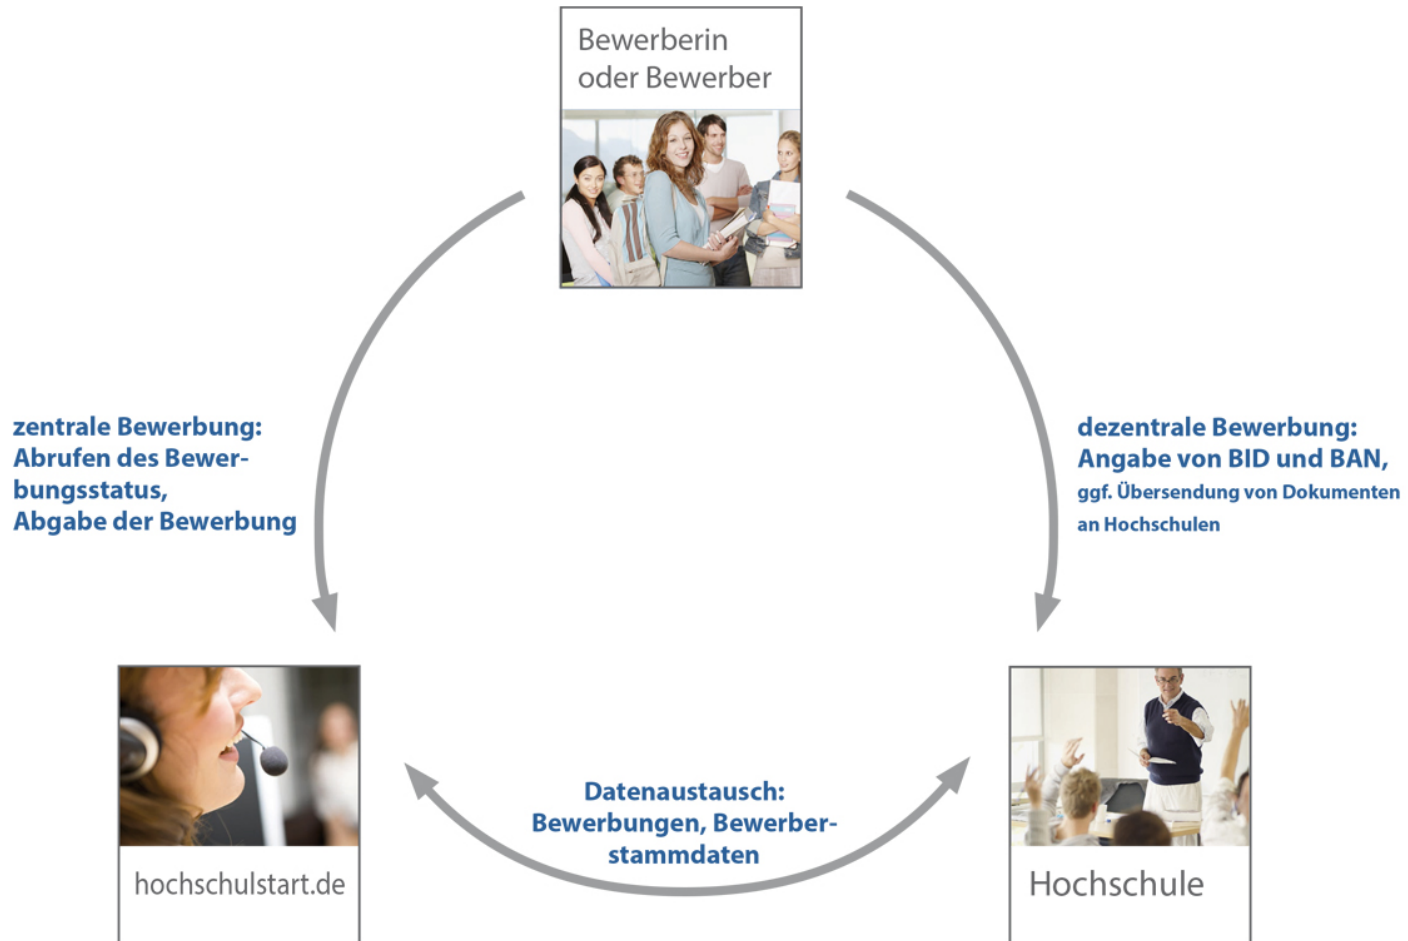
Bewerberin oder Bewerber

zentrale Bewerbung: Abrufen des Bewerbungsstatus, Abgabe der Bewerbung

dezentrale Bewerbung: Angabe von BID und BAN, ggf. Übersendung von Dokumenten an Hochschulen

hochschulstart.de

Datenaustausch: Bewerbungen, Bewerberstammdaten

Hochschule